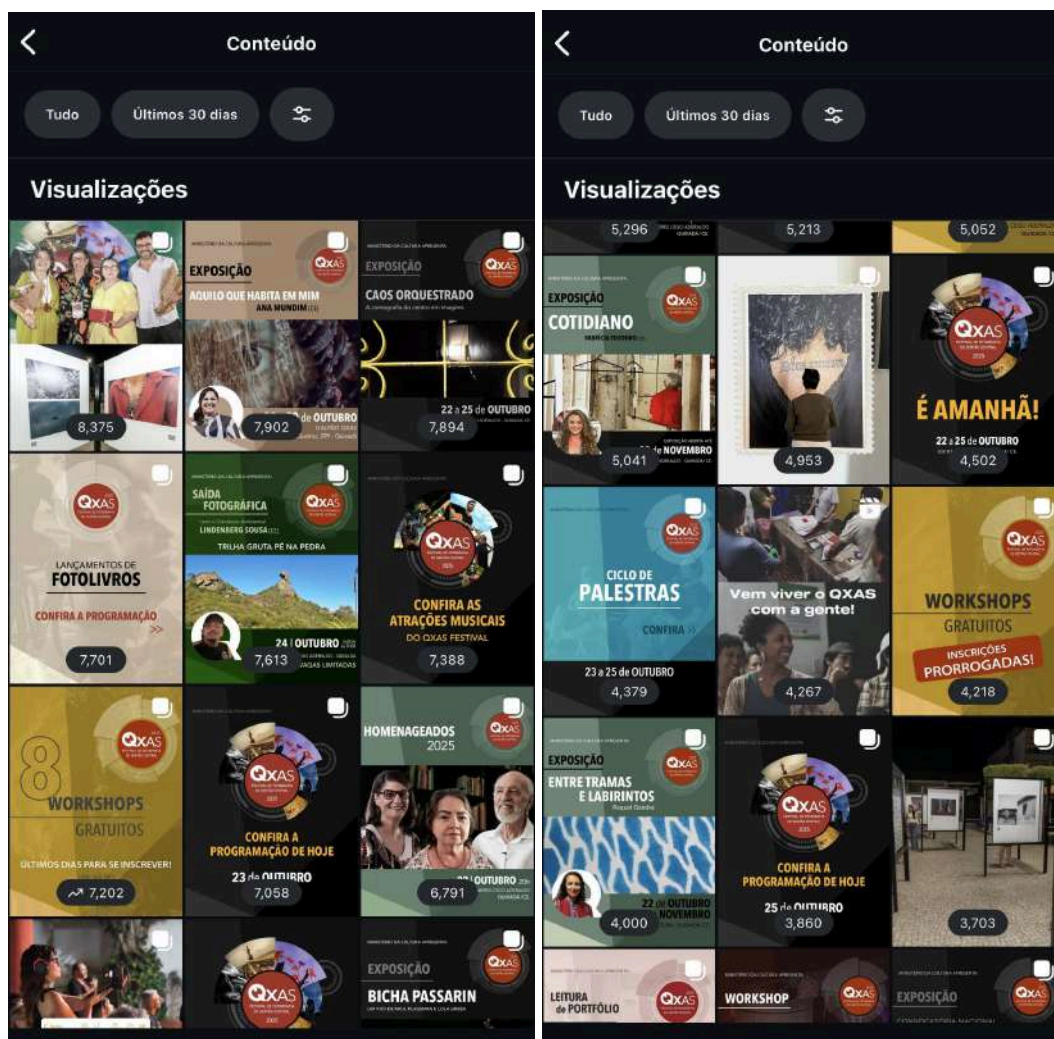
Conteúdo

Tudo
Últimos 30 dias

Visualizações

8,375

EXPOSIÇÃO
AQUILO QUE HABITA EM MIM
ANA MUNDIM
OUTUBRO
7,902

EXPOSIÇÃO
CAOS ORQUESTRADO
22 a 25 de OUTUBRO
7,894

QXAS
LANÇAMENTOS DE
FOTOLIVROS
CONFIRA A PROGRAMAÇÃO
7,701

SAÍDA FOTOGRÁFICA
LINDENBERG SOUSA
TRILHA GRUTA PÉ NA PEDRA
24 OUTUBRO
VAGAS LIMITADAS
7,613

QXAS
CONFIRA AS ATRAÇÕES MUSICAIS DO QXAS FESTIVAL
7,388

8
WORKSHOPS
GRATUITOS
ÚLTIMOS DIAS PARA SE INSCREVER!
7,202

QXAS
CONFIRA A PROGRAMAÇÃO DE HOJE
23 de OUTUBRO
7,058

HOMENAGEADOS 2025
OUTUBRO
6,791

QXAS

EXPOSIÇÃO
BICHA PASSARIN

Conteúdo

Tudo
Últimos 30 dias

Visualizações

5,296
5,213
5,052

EXPOSIÇÃO
COTIDIANO
NOVEMBRO
5,041

4,953

QXAS
É AMANHÃ!
22 a 25 de OUTUBRO
4,502

CICLO DE
PALESTRAS
CONFIRA
23 a 25 de OUTUBRO
4,379

Vem viver o QXAS com a gente!
4,267

WORKSHOPS
GRATUITOS
INSCRIÇÕES
PRORROGADAS!
4,218

EXPOSIÇÃO
ENTRE TRAMAS E LABIRINTOS
22 de OUTUBRO
NOVEMBRO
4,000

QXAS
CONFIRA A PROGRAMAÇÃO DE HOJE
25 de OUTUBRO
3,860

3,703

LEITURA de PORTFÓLIO
WORKSHOP
EXPOSIÇÃO